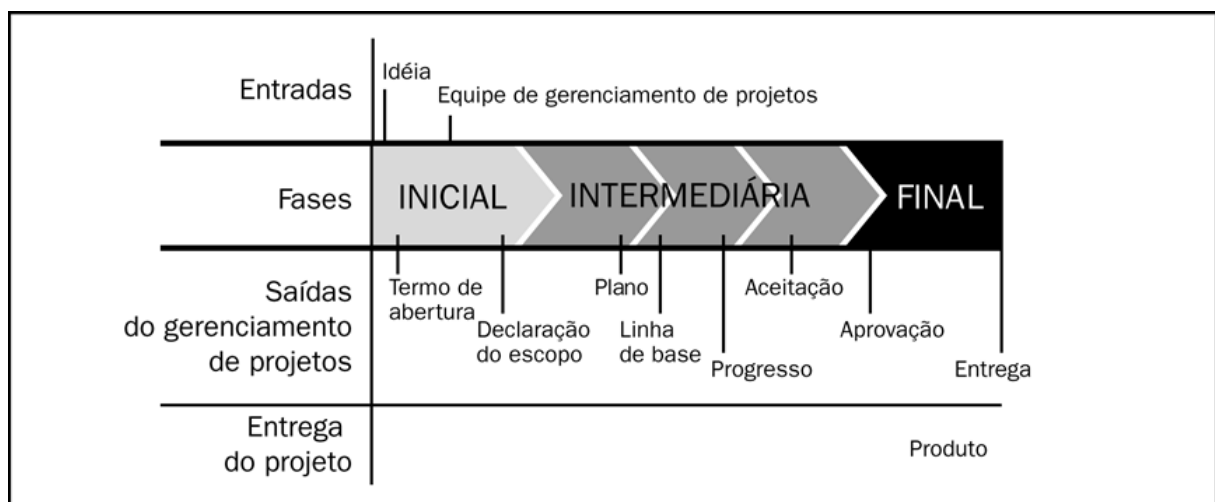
Entradas

Idéia

Equipe de gerenciamento de projetos

Fases

INICIAL

INTERMEDIÁRIA

FINAL

Saídas do gerenciamento de projetos

Termo de abertura

Declaração do escopo

Plano

Linha de base

Progresso

Aceitação

Aprovação

Entrega

Entrega do projeto

Produto